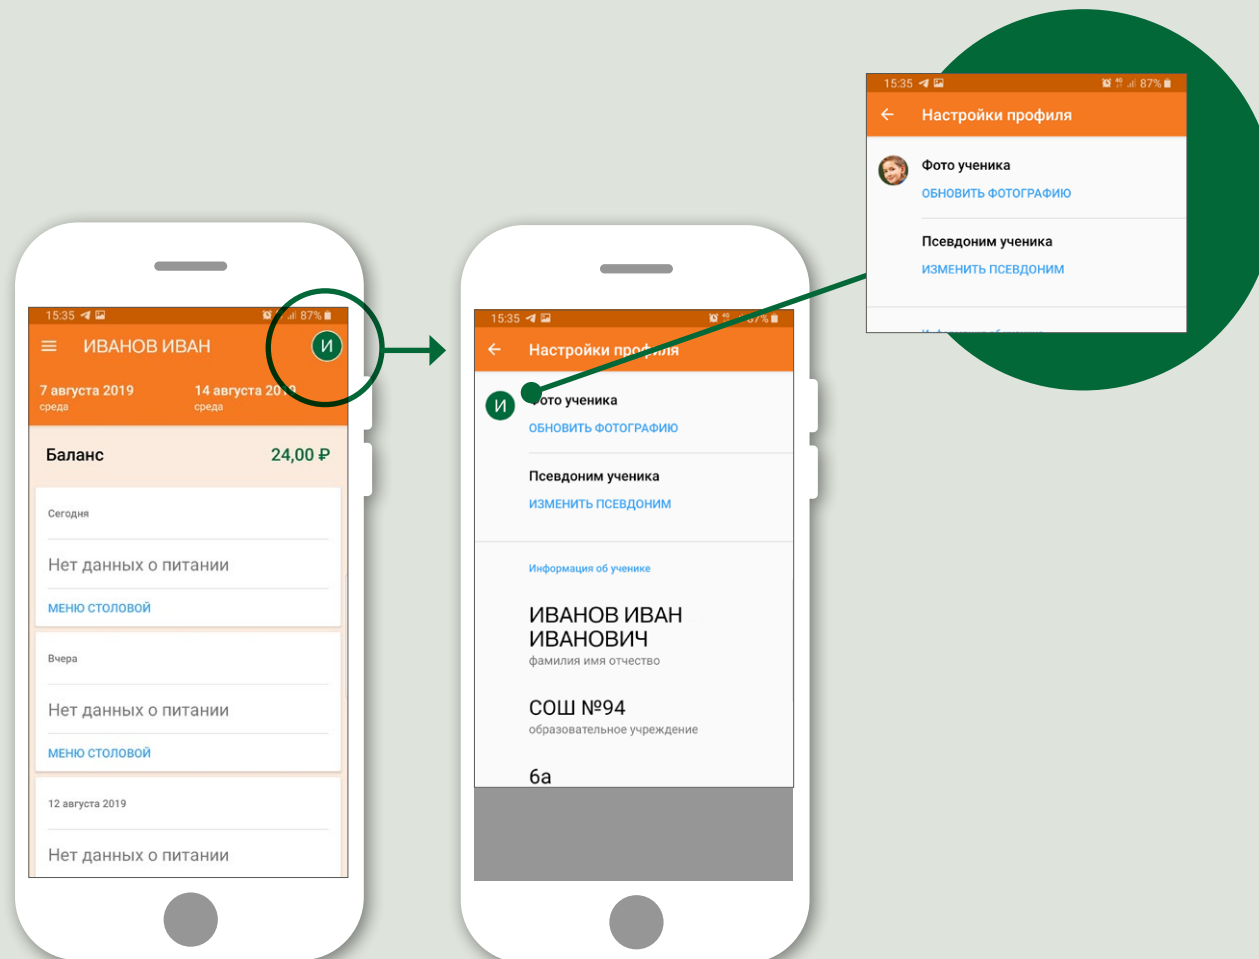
15:35 87%
ИВАНОВ ИВАН
И
7 августа 2019
среда
14 августа 20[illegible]
среда
Баланс
24,00 ₽
Сегодня
Нет данных о питании
МЕНЮ СТОЛОВОЙ
Вчера
Нет данных о питании
МЕНЮ СТОЛОВОЙ
12 августа 2019
Нет данных о питании

15:35 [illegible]7%
Настройки про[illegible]иля
И
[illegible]ото ученика
ОБНОВИТЬ ФОТОГРАФИЮ
Псевдоним ученика
ИЗМЕНИТЬ ПСЕВДОНИМ
Информация об ученике
ИВАНОВ ИВАН ИВАНОВИЧ
фамилия имя отчество
СОШ №94
образовательное учреждение
6а

15:35 87%
Настройки профиля
Фото ученика
ОБНОВИТЬ ФОТОГРАФИЮ
Псевдоним ученика
ИЗМЕНИТЬ ПСЕВДОНИМ
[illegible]